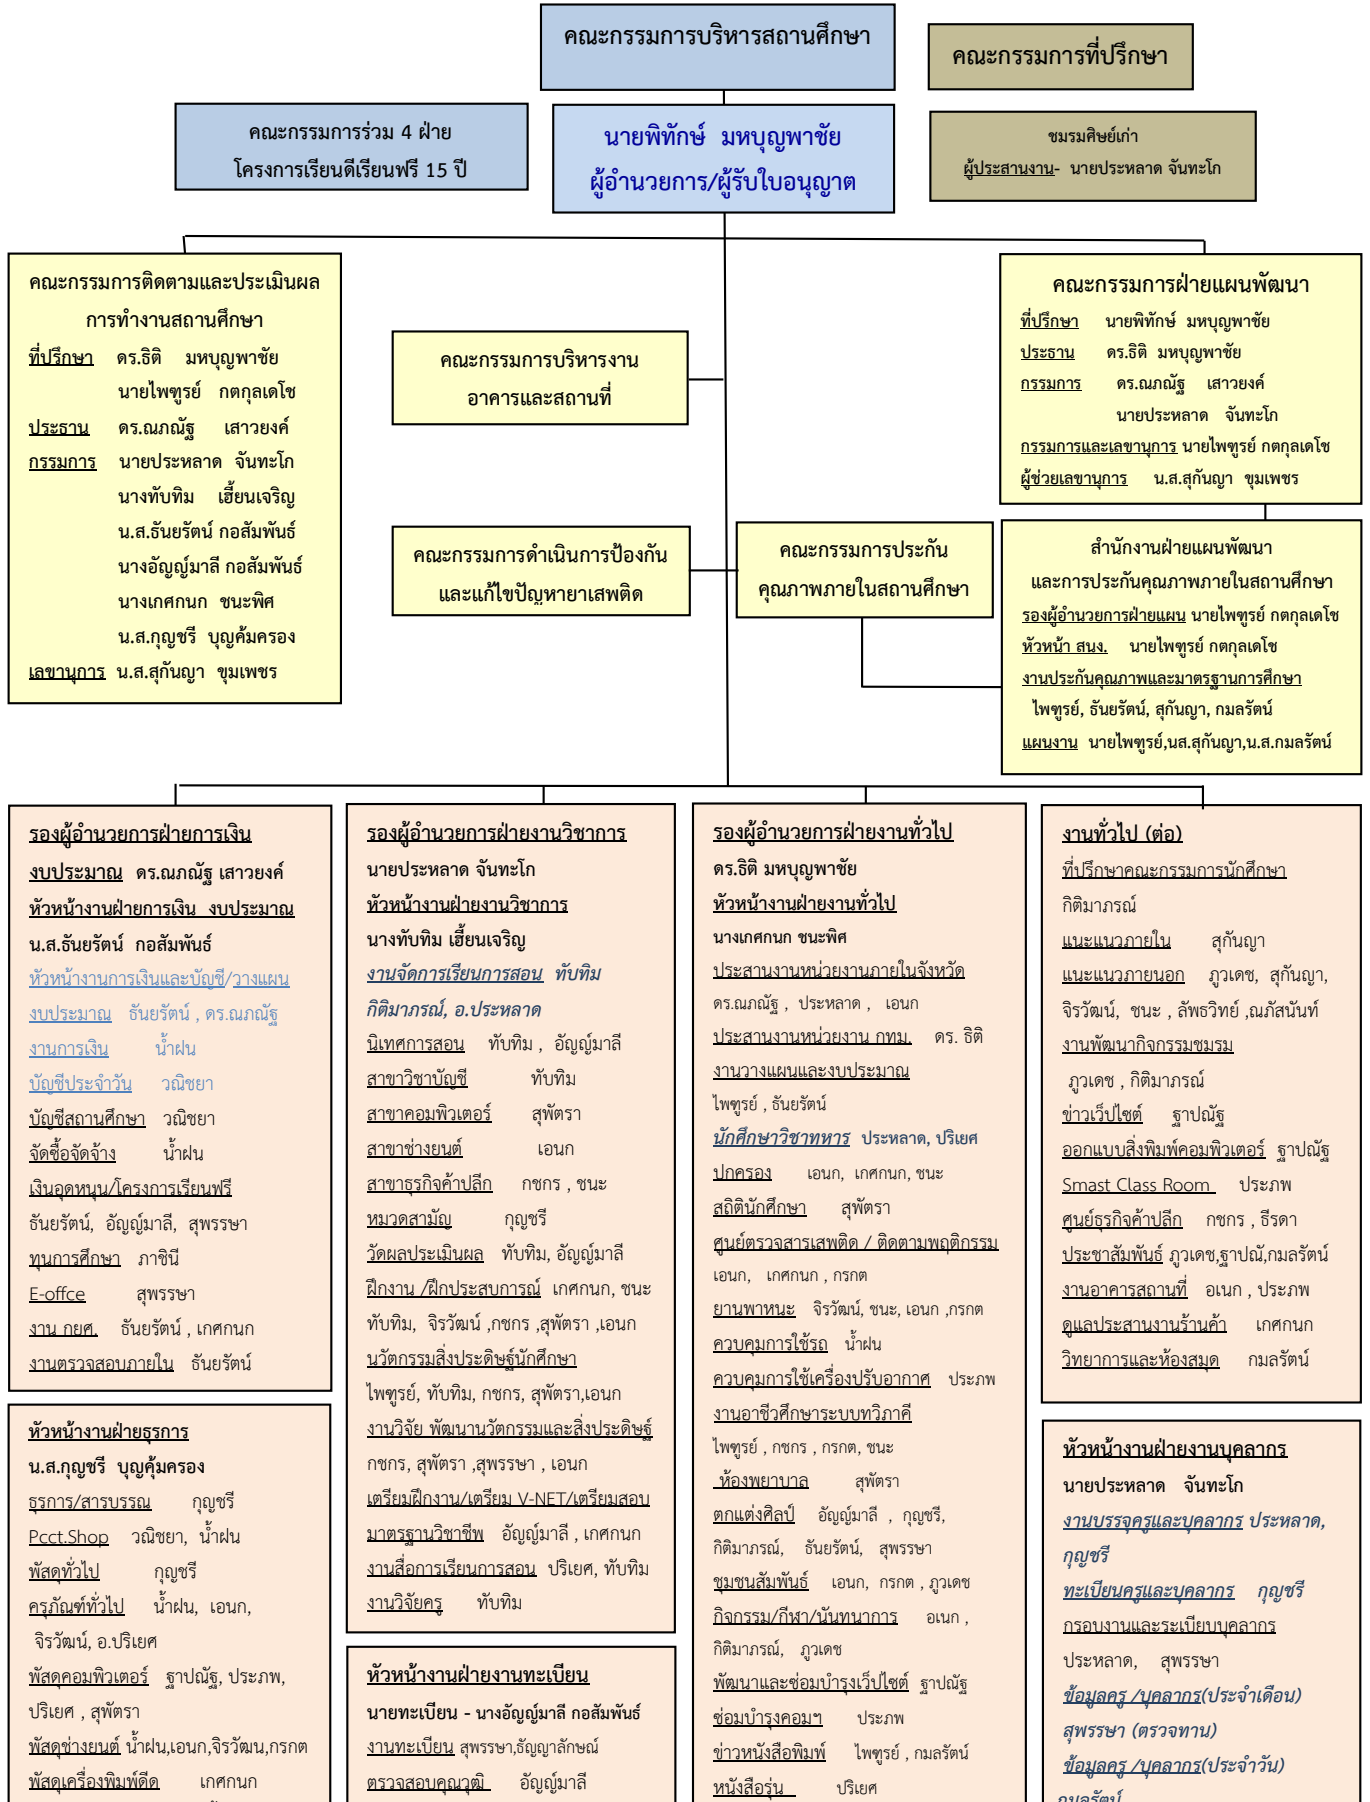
คณะกรรมการบริหารสถานศึกษา

คณะกรรมการที่ปรึกษา

คณะกรรมการร่วม 4 ฝ่าย
โครงการเรียนดีเรียนฟรี 15 ปี

นายพิทักษ์ มหบุญพาชัย
ผู้อำนวยการ/ผู้รับใบอนุญาต

ชมรมศิษย์เก่า
ผู้ประสานงาน- นายประหลาด จันทะโก

คณะกรรมการติดตามและประเมินผล
การทำงานสถานศึกษา
ที่ปรึกษา ดร.ธิติ มหบุญพาชัย
นายไพฑูรย์ กตกุลเดโช
ประธาน ดร.ณภณัฐ เสาวงค์
กรรมการ นายประหลาด จันทะโก
นางทับทิม เฮี้ยนเจริญ
น.ส.ธันยรัตน์ กอสัมพันธ์
นางอัญญ์มาลี กอสัมพันธ์
นางเกศกนก ชนะพิศ
น.ส.กุญชรี บุญค้มครอง
เลขานุการ น.ส.สุกันญา ขุมเพชร

คณะกรรมการบริหารงาน
อาคารและสถานที่

คณะกรรมการฝ่ายแผนพัฒนา
ที่ปรึกษา นายพิทักษ์ มหบุญพาชัย
ประธาน ดร.ธิติ มหบุญพาชัย
กรรมการ ดร.ณภณัฐ เสาวงค์
นายประหลาด จันทะโก
กรรมการและเลขานุการ นายไพฑูรย์ กตกุลเดโช
ผู้ช่วยเลขานุการ น.ส.สุกันญา ขุมเพชร

คณะกรรมการดำเนินการป้องกัน
และแก้ไขปัญหายาเสพติด

คณะกรรมการประกัน
คุณภาพภายในสถานศึกษา

สำนักงานฝ่ายแผนพัฒนา
และการประกันคุณภาพภายในสถานศึกษา
รองผู้อำนวยการฝ่ายแผน นายไพฑูรย์ กตกุลเดโช
หัวหน้า สนง. นายไพฑูรย์ กตกุลเดโช
งานประกันคุณภาพและมาตรฐานการศึกษา
ไพฑูรย์, ธันยรัตน์, สุกันญา, กมลรัตน์
แผนงาน นายไพฑูรย์,นส.สุกันญา,น.ส.กมลรัตน์

รองผู้อำนวยการฝ่ายการเงิน
งบประมาณ ดร.ณภณัฐ เสาวงค์
หัวหน้างานฝ่ายการเงิน งบประมาณ
น.ส.ธันยรัตน์ กอสัมพันธ์
หัวหน้างานการเงินและบัญชี/วางแผน
งบประมาณ ธันยรัตน์ , ดร.ณภณัฐ
งานการเงิน น้ำฝน
บัญชีประจำวัน วณิชยา
บัญชีสถานศึกษา วณิชยา
จัดซื้อจัดจ้าง น้ำฝน
เงินอุดหนุน/โครงการเรียนฟรี
ธันยรัตน์, อัญญ์มาลี, สุพรรษา
ทุนการศึกษา ภาชินี
E-offce สุพรรษา
งาน กยศ. ธันยรัตน์ , เกศกนก
งานตรวจสอบภายใน ธันยรัตน์

หัวหน้างานฝ่ายธุรการ
น.ส.กุญชรี บุญคุ้มครอง
ธุรการ/สารบรรณ กุญชรี
Pcct.Shop วณิชยา, น้ำฝน
พัสดุทั่วไป กุญชรี
ครุภัณฑ์ทั่วไป น้ำฝน, เอนก, จิรวัฒน์, อ.ปริเยศ
พัสดุคอมพิวเตอร์ ฐาปณัฐ, ประภพ, ปริเยศ , สุพัตรา
พัสดุช่างยนต์ น้ำฝน,เอนก,จิรวัฒน,กรกต
พัสดุเครื่องพิมพ์ดีด เกศกนก

รองผู้อำนวยการฝ่ายงานวิชาการ
นายประหลาด จันทะโก
หัวหน้างานฝ่ายงานวิชาการ
นางทับทิม เฮี้ยนเจริญ
งานจัดการเรียนการสอน ทับทิม
กิติมาภรณ์, อ.ประหลาด
นิเทศการสอน ทับทิม , อัญญ์มาลี
สาขาวิชาบัญชี ทับทิม
สาขาคอมพิวเตอร์ สุพัตรา
สาขาช่างยนต์ เอนก
สาขาธุรกิจค้าปลีก กชกร , ชนะ
หมวดสามัญ กุญชรี
วัดผลประเมินผล ทับทิม, อัญญ์มาลี
ฝึกงาน /ฝึกประสบการณ์ เกศกนก, ชนะ
ทับทิม, จิรวัฒน์ ,กชกร ,สุพัตรา ,เอนก
นวัตกรรมสิ่งประดิษฐ์นักศึกษา
ไพฑูรย์, ทับทิม, กชกร, สุพัตรา,เอนก
งานวิจัย พัฒนานวัตกรรมและสิ่งประดิษฐ์
กชกร, สุพัตรา ,สุพรรษา , เอนก
เตรียมฝึกงาน/เตรียม V-NET/เตรียมสอบ
มาตรฐานวิชาชีพ อัญญ์มาลี , เกศกนก
งานสื่อการเรียนการสอน ปริเยศ, ทับทิม
งานวิจัยครู ทับทิม

หัวหน้างานฝ่ายงานทะเบียน
นายทะเบียน - นางอัญญ์มาลี กอสัมพันธ์
งานทะเบียน สุพรรษา,อัญญาลักษณ์
ตรวจสอบคุณวุฒิ อัญญ์มาลี

รองผู้อำนวยการฝ่ายงานทั่วไป
ดร.ธิติ มหบุญพาชัย
หัวหน้างานฝ่ายงานทั่วไป
นางเกศกนก ชนะพิศ
ประสานงานหน่วยงานภายในจังหวัด
ดร.ณภณัฐ , ประหลาด , เอนก
ประสานงานหน่วยงาน กทม. ดร. ธิติ
งานวางแผนและงบประมาณ
ไพฑูรย์ , ธันยรัตน์
นักศึกษาวิชาทหาร ประหลาด, ปริเยศ
ปกครอง เอนก, เกศกนก, ชนะ
สถิตินักศึกษา สุพัตรา
ศูนย์ตรวจสารเสพติด / ติดตามพฤติกรรม
เอนก, เกศกนก , กรกต
ยานพาหนะ จิรวัฒน์, ชนะ, เอนก ,กรกต
ควบคุมการใช้รถ น้ำฝน
ควบคุมการใช้เครื่องปรับอากาศ ประภพ
งานอาชีวศึกษาระบบทวิภาคี
ไพฑูรย์ , กชกร , กรกต, ชนะ
ห้องพยาบาล สุพัตรา
ตกแต่งศิลป์ อัญญ์มาลี , กุญชรี, กิติมาภรณ์, ธันยรัตน์, สุพรรษา
ชุมชนสัมพันธ์ เอนก, กรกต , ภูวเดช
กิจกรรม/กีฬา/นันทนาการ อเนก , กิติมาภรณ์, ภูวเดช
พัฒนาและซ่อมบำรุงเว็ปไซต์ ฐาปณัฐ
ซ่อมบำรุงคอมฯ ประภพ
ข่าวหนังสือพิมพ์ ไพฑูรย์ , กมลรัตน์
หนังสือรุ่น ปริเยศ

งานทั่วไป (ต่อ)
ที่ปรึกษาคณะกรรมการนักศึกษา
กิติมาภรณ์
แนะแนวภายใน สุกันญา
แนะแนวภายนอก ภูวเดช, สุกันญา, จิรวัฒน์, ชนะ , ลัพธวิทย์ ,ณภัสนันท์
งานพัฒนากิจกรรมชมรม
ภูวเดช , กิติมาภรณ์
ข่าวเว็ปไซต์ ฐาปณัฐ
ออกแบบสิ่งพิมพ์คอมพิวเตอร์ ฐาปณัฐ
Smast Class Room ประภพ
ศูนย์ธุรกิจค้าปลีก กชกร , ธีรดา
ประชาสัมพันธ์ ภูวเดช,ฐาปณัฐ,กมลรัตน์
งานอาคารสถานที่ อเนก , ประภพ
ดูแลประสานงานร้านค้า เกศกนก
วิทยาการและห้องสมุด กมลรัตน์

หัวหน้างานฝ่ายงานบุคลากร
นายประหลาด จันทะโก
งานบรรจุครูและบุคลากร ประหลาด, กุญชรี
ทะเบียนครูและบุคลากร กุญชรี
กรอบงานและระเบียบบุคลากร
ประหลาด, สุพรรษา
ข้อมูลครู /บุคลากร(ประจำเดือน)
สุพรรษา (ตรวจทาน)
ข้อมูลครู /บุคลากร(ประจำวัน)
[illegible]